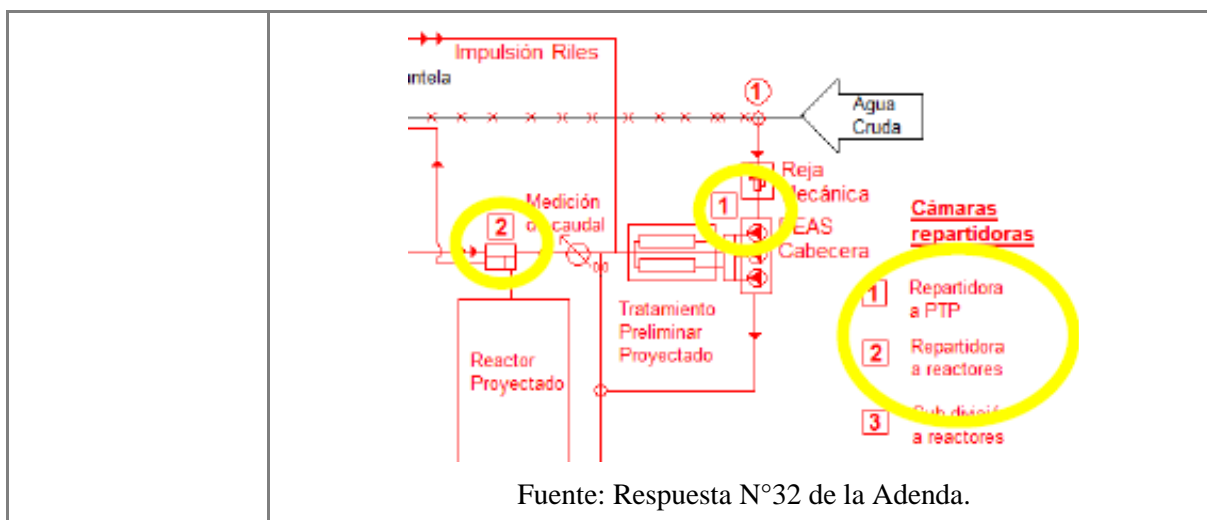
Impulsión Riles

ıntela

①

Agua Cruda

Reja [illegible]ecánica

Medición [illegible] caudal

2

1

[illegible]EAS Cabecera

Cámaras repartidoras

1 Repartidora a PTP

2 Repartidora a reactores

3 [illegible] a reactores

Tratamiento Preliminar Proyectado

Reactor Proyectado

Fuente: Respuesta N°32 de la Adenda.